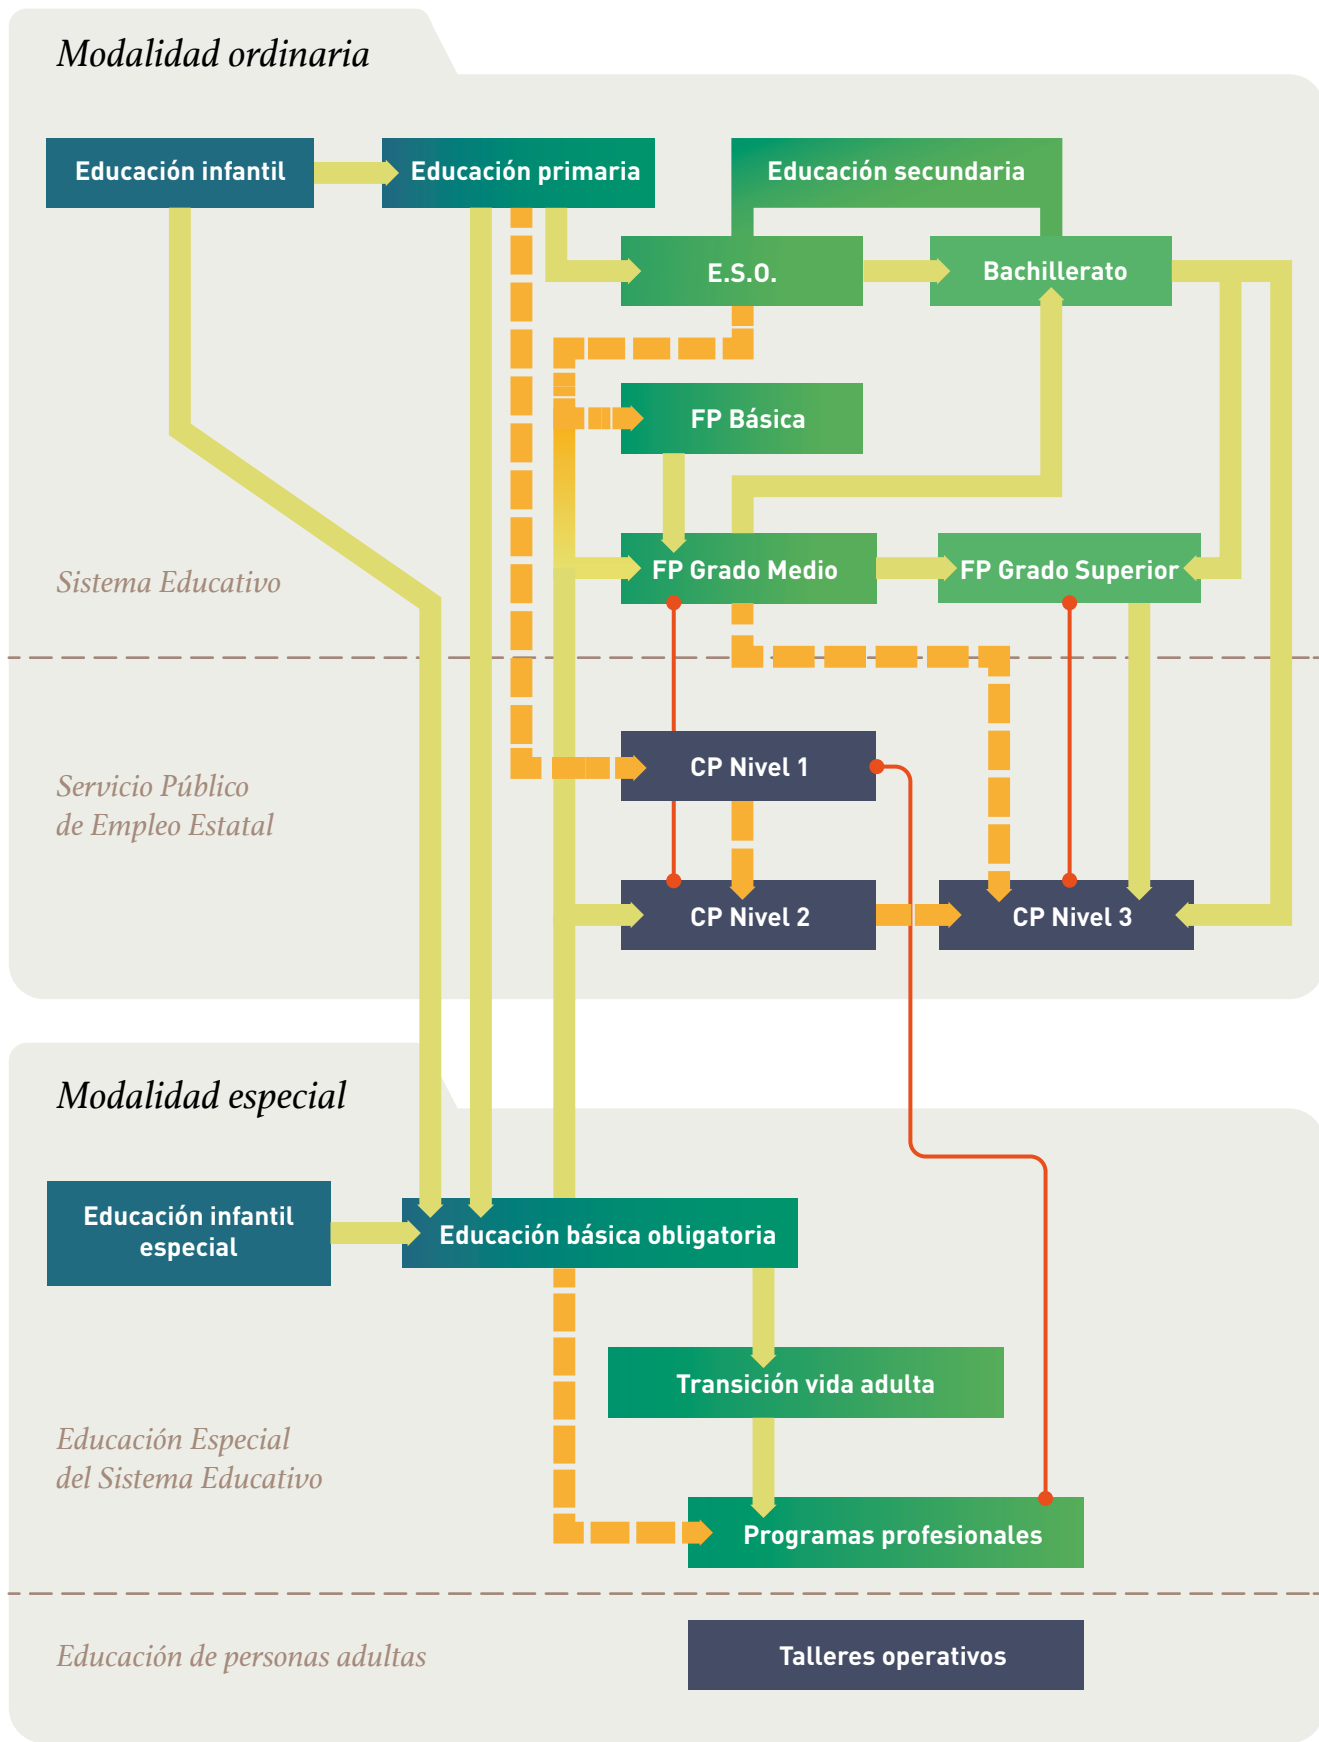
Modalidad ordinaria

Educación infantil

Educación primaria

Educación secundaria

E.S.O.

Bachillerato

FP Básica

Sistema Educativo

FP Grado Medio

FP Grado Superior

Servicio Público de Empleo Estatal

CP Nivel 1

CP Nivel 2

CP Nivel 3

Modalidad especial

Educación infantil especial

Educación básica obligatoria

Transición vida adulta

Educación Especial del Sistema Educativo

Programas profesionales

Educación de personas adultas

Talleres operativos